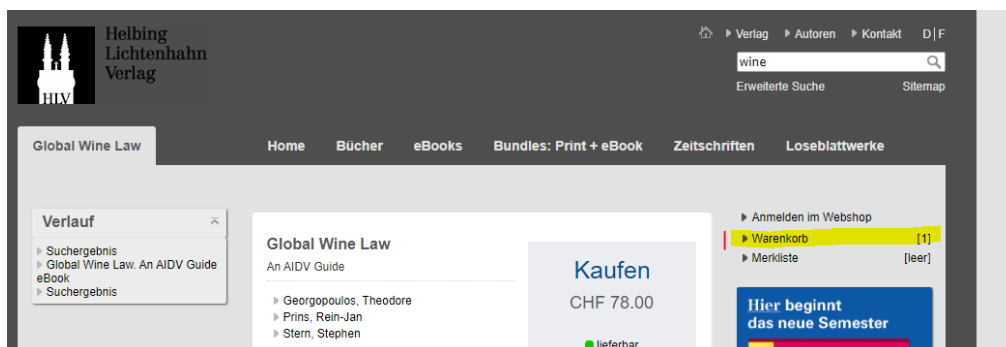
HLV

Helbing Lichtenhahn Verlag

Verlag Autoren Kontakt D | F

wine

Erweiterte Suche Sitemap

Global Wine Law

Home Bücher eBooks Bundles: Print + eBook Zeitschriften Loseblattwerke

Verlauf

Suchergebnis
Global Wine Law. An AIDV Guide eBook
Suchergebnis

Global Wine Law

An AIDV Guide

Georgopoulos, Theodore
Prins, Rein-Jan
Stern, Stephen

Kaufen

CHF 78.00

lieferbar

Anmelden im Webshop
Warenkorb [1]
Merkliste [leer]

Hier beginnt das neue Semester